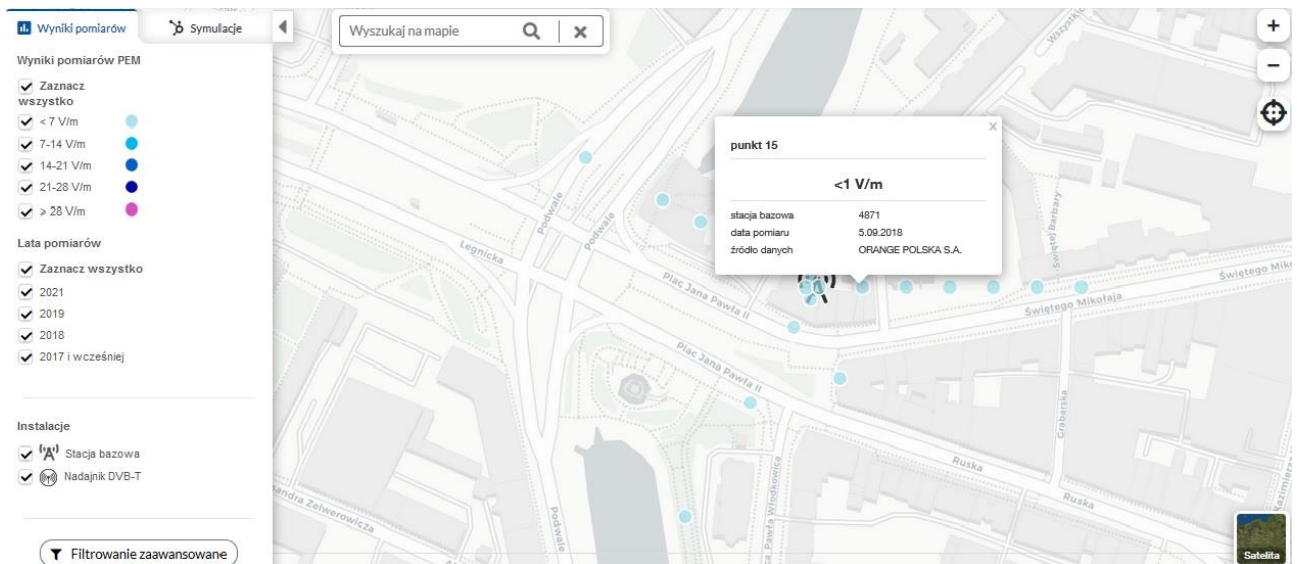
Wyniki pomiarów
Symulacje

Wyniki pomiarów PEM

Zaznacz wszystko
< 7 V/m
7-14 V/m
14-21 V/m
21-28 V/m
> 28 V/m

Lata pomiarów

Zaznacz wszystko
2021
2019
2018
2017 i wcześniej

Instalacje

Stacja bazowa
Nadajnik DVB-T

Filtrowanie zaawansowane

Wyszukaj na mapie

punkt 15

<1 V/m

| | |
|---|---|
| stacja bazowa | 4871 |
| data pomiaru | 5.09.2018 |
| źródło danych | ORANGE POLSKA S.A. |

Legnicka
Podwale
Podwale
Plac Jana Pawła II
Plac Jana Pawła II
Świętego Mikołaja
Świętego Miko
Świętej Barbary
Grabarska
Ruska
Ruska
Wszystkich
Kazimierza
andra Zelwerowicza
Podwale
Plac Jana Pawła II
Włodkowica

Satelita